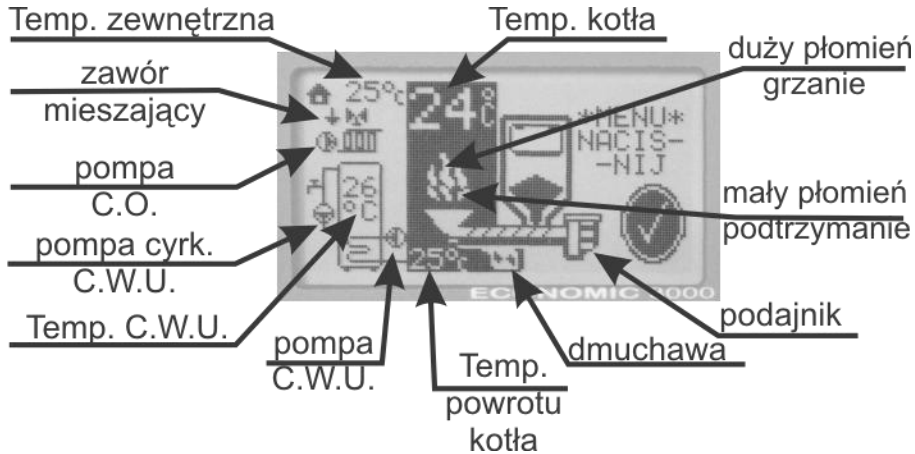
Temp. zewnętrzna

Temp. kotła

zawór mieszający

duży płomień grzanie

25°C

24°C

*MENU* NACIS- -NIJ

pompa C.O.

26 °C

mały płomień podtrzymanie

pompa cyrk. C.W.U.

25°

ECONOMIC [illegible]000

Temp. C.W.U.

podajnik

pompa C.W.U.

dmuchawa

Temp. powrotu kotła